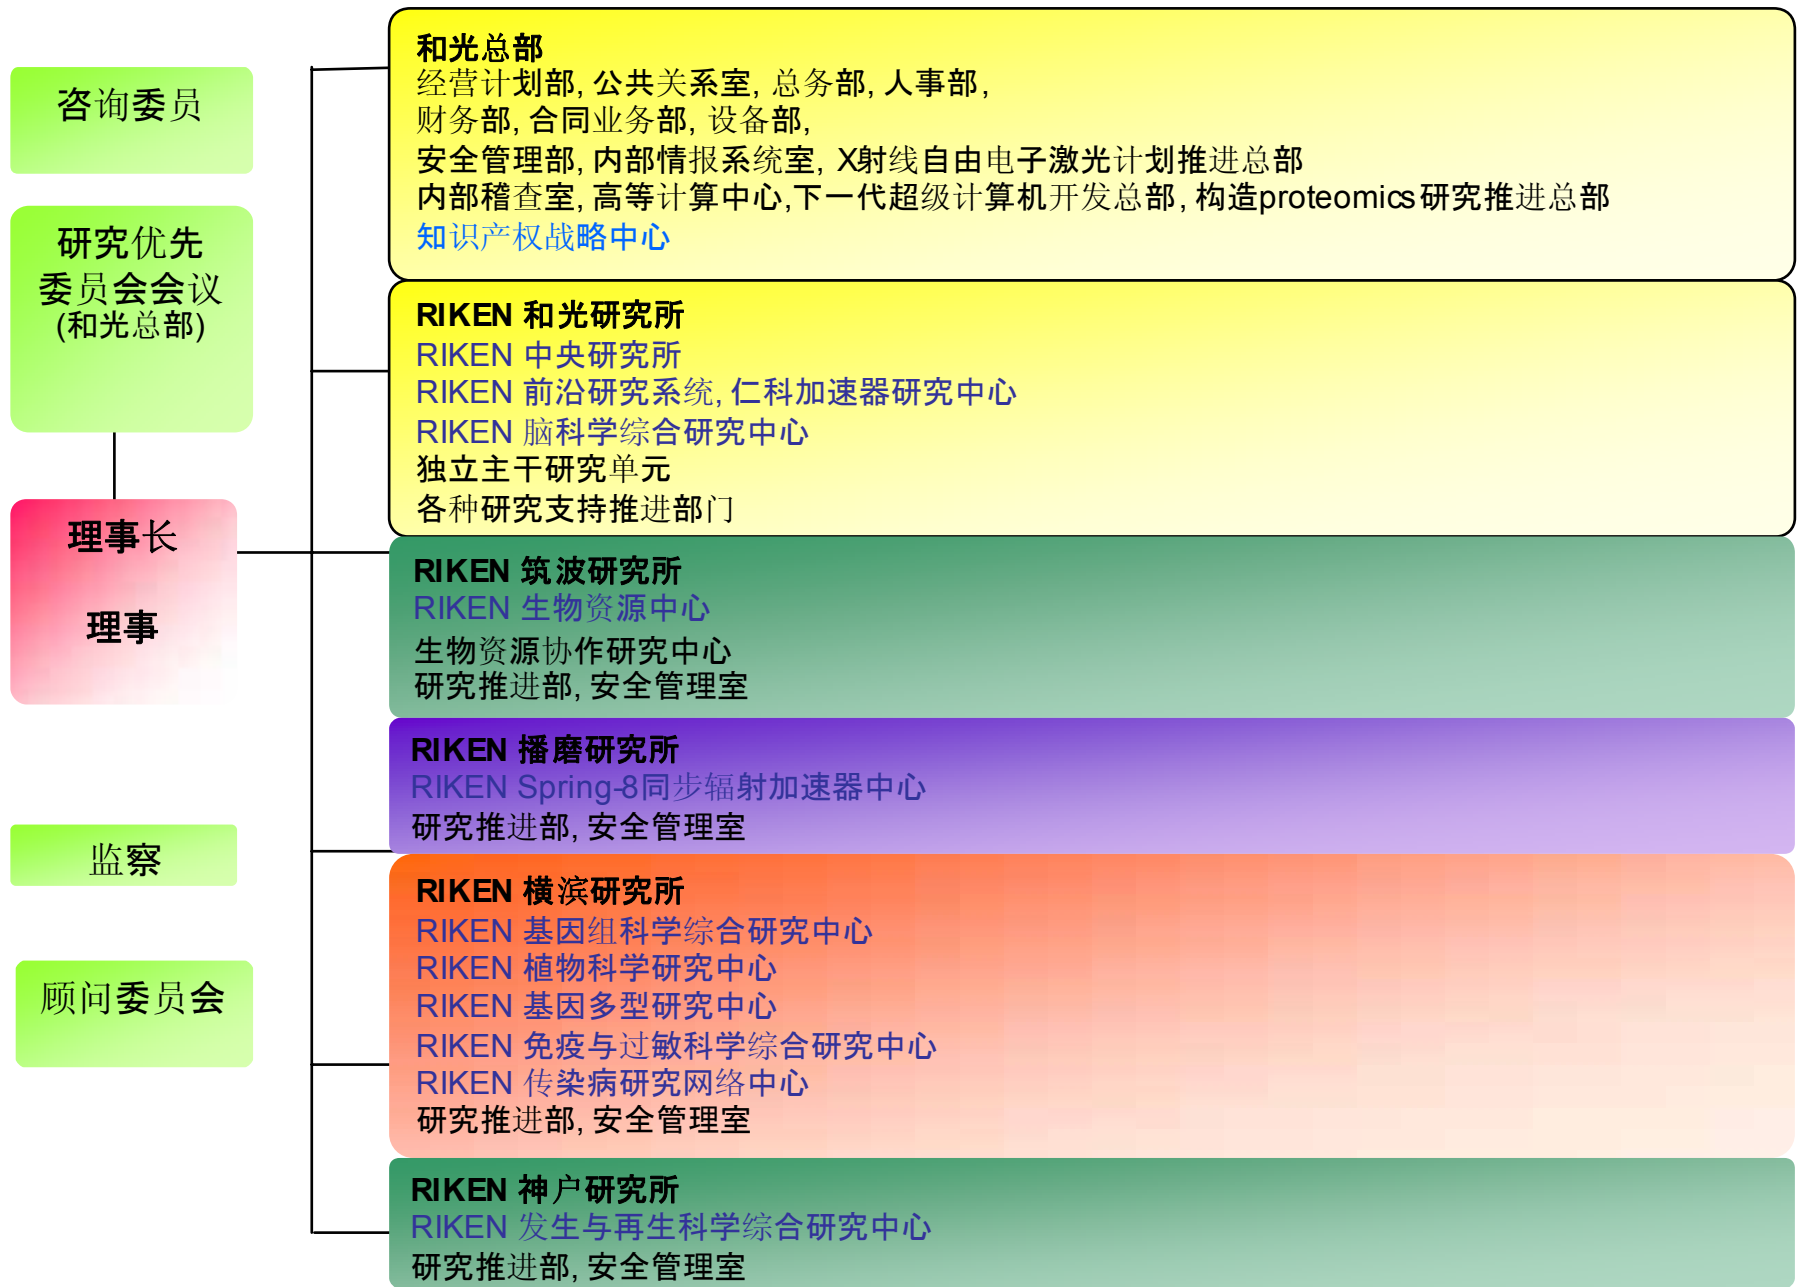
咨询委员

研究优先委员会会议(和光总部)

理事长

理事

监察

顾问委员会

和光总部
经营计划部, 公共关系室, 总务部, 人事部, 财务部, 合同业务部, 设备部, 安全管理部, 内部情报系统室, X射线自由电子激光计划推进总部
内部稽查室, 高等计算中心,下一代超级计算机开发总部, 构造proteomics研究推进总部
知识产权战略中心

RIKEN 和光研究所
RIKEN 中央研究所
RIKEN 前沿研究系统, 仁科加速器研究中心
RIKEN 脑科学综合研究中心
独立主干研究单元
各种研究支持推进部门

RIKEN 筑波研究所
RIKEN 生物资源中心
生物资源协作研究中心
研究推进部, 安全管理室

RIKEN 播磨研究所
RIKEN Spring-8同步辐射加速器中心
研究推进部, 安全管理室

RIKEN 横滨研究所
RIKEN 基因组科学综合研究中心
RIKEN 植物科学研究中心
RIKEN 基因多型研究中心
RIKEN 免疫与过敏科学综合研究中心
RIKEN 传染病研究网络中心
研究推进部, 安全管理室

RIKEN 神户研究所
RIKEN 发生与再生科学综合研究中心
研究推进部, 安全管理室